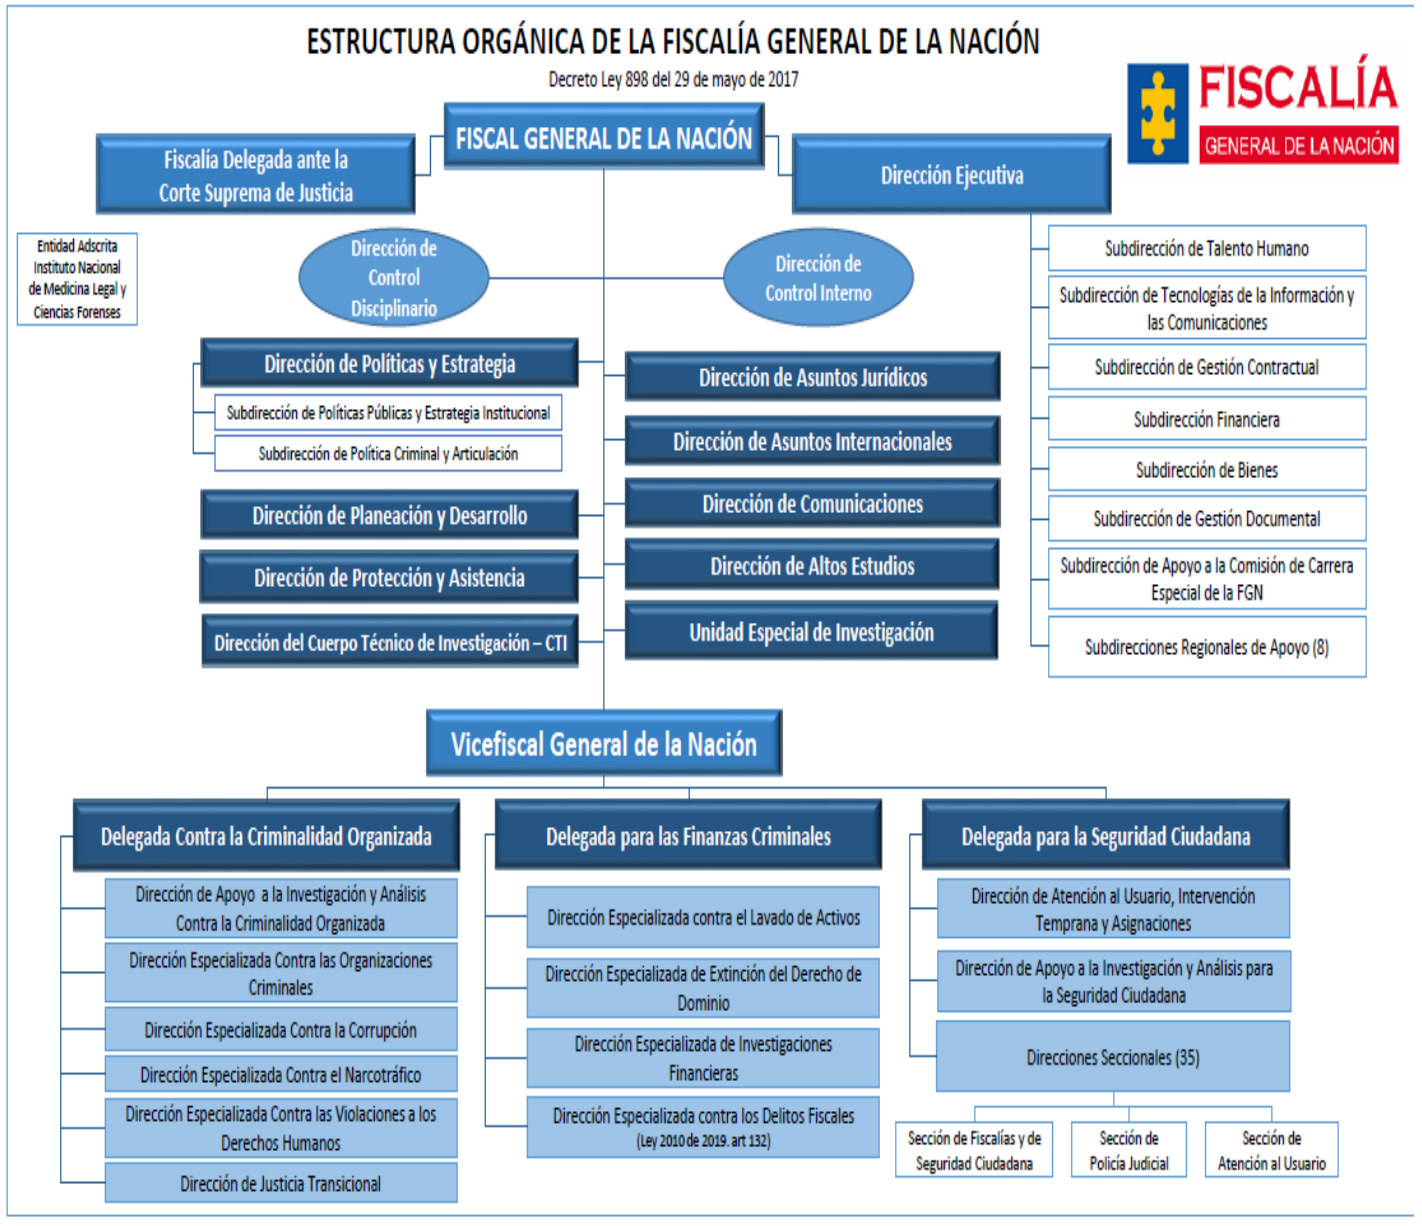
ESTRUCTURA ORGÁNICA DE LA FISCALÍA GENERAL DE LA NACIÓN

Decreto Ley 898 del 29 de mayo de 2017

FISCALÍA
GENERAL DE LA NACIÓN

FISCAL GENERAL DE LA NACIÓN

Fiscalía Delegada ante la Corte Suprema de Justicia

Dirección Ejecutiva

Entidad Adscrita Instituto Nacional de Medicina Legal y Ciencias Forenses

Dirección de Control Disciplinario

Dirección de Control Interno

Subdirección de Talento Humano

Subdirección de Tecnologías de la Información y las Comunicaciones

Subdirección de Gestión Contractual

Subdirección Financiera

Subdirección de Bienes

Subdirección de Gestión Documental

Subdirección de Apoyo a la Comisión de Carrera Especial de la FGN

Subdirecciones Regionales de Apoyo (8)

Dirección de Políticas y Estrategia

Subdirección de Políticas Públicas y Estrategia Institucional

Subdirección de Política Criminal y Articulación

Dirección de Planeación y Desarrollo

Dirección de Protección y Asistencia

Dirección del Cuerpo Técnico de Investigación – CTI

Dirección de Asuntos Jurídicos

Dirección de Asuntos Internacionales

Dirección de Comunicaciones

Dirección de Altos Estudios

Unidad Especial de Investigación

Vicefiscal General de la Nación

Delegada Contra la Criminalidad Organizada

Dirección de Apoyo a la Investigación y Análisis Contra la Criminalidad Organizada

Dirección Especializada Contra las Organizaciones Criminales

Dirección Especializada Contra la Corrupción

Dirección Especializada Contra el Narcotráfico

Dirección Especializada Contra las Violaciones a los Derechos Humanos

Dirección de Justicia Transicional

Delegada para las Finanzas Criminales

Dirección Especializada contra el Lavado de Activos

Dirección Especializada de Extinción del Derecho de Dominio

Dirección Especializada de Investigaciones Financieras

Dirección Especializada contra los Delitos Fiscales (Ley 2010 de 2019. art 132)

Delegada para la Seguridad Ciudadana

Dirección de Atención al Usuario, Intervención Temprana y Asignaciones

Dirección de Apoyo a la Investigación y Análisis para la Seguridad Ciudadana

Direcciones Seccionales (35)

Sección de Fiscalías y de Seguridad Ciudadana

Sección de Policía Judicial

Sección de Atención al Usuario